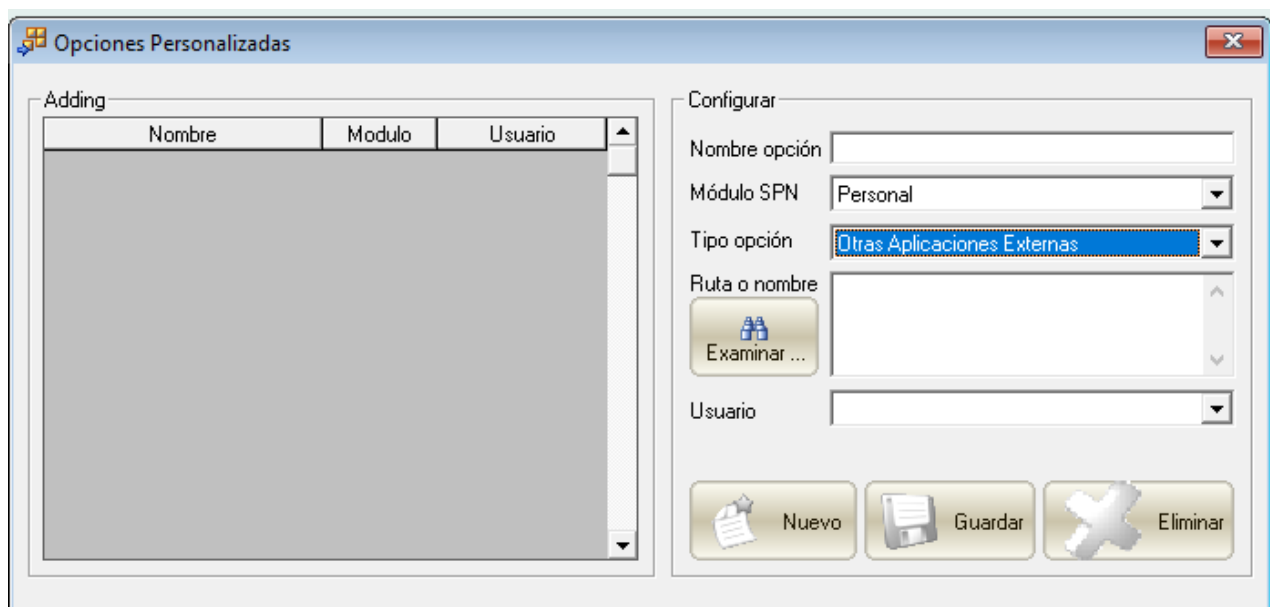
Opciones Personalizadas

Adding

| Nombre | Modulo | Usuario |
|---|---|---|

Configurar

Nombre opción

Módulo SPN Personal

Tipo opción Otras Aplicaciones Externas

Ruta o nombre

Examinar ...

Usuario

Nuevo

Guardar

Eliminar